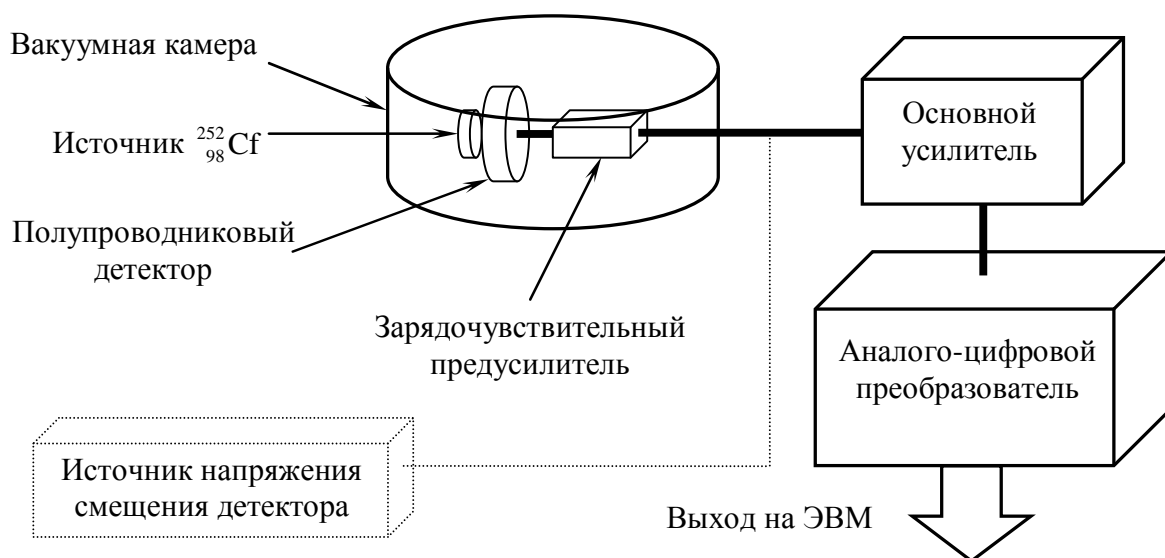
Вакуумная камера

Источник $^{252}_{98}Cf$

Полупроводниковый детектор

Зарядочувствительный предусилитель

Основной усилитель

Аналого-цифровой преобразователь

Источник напряжения смещения детектора

Выход на ЭВМ